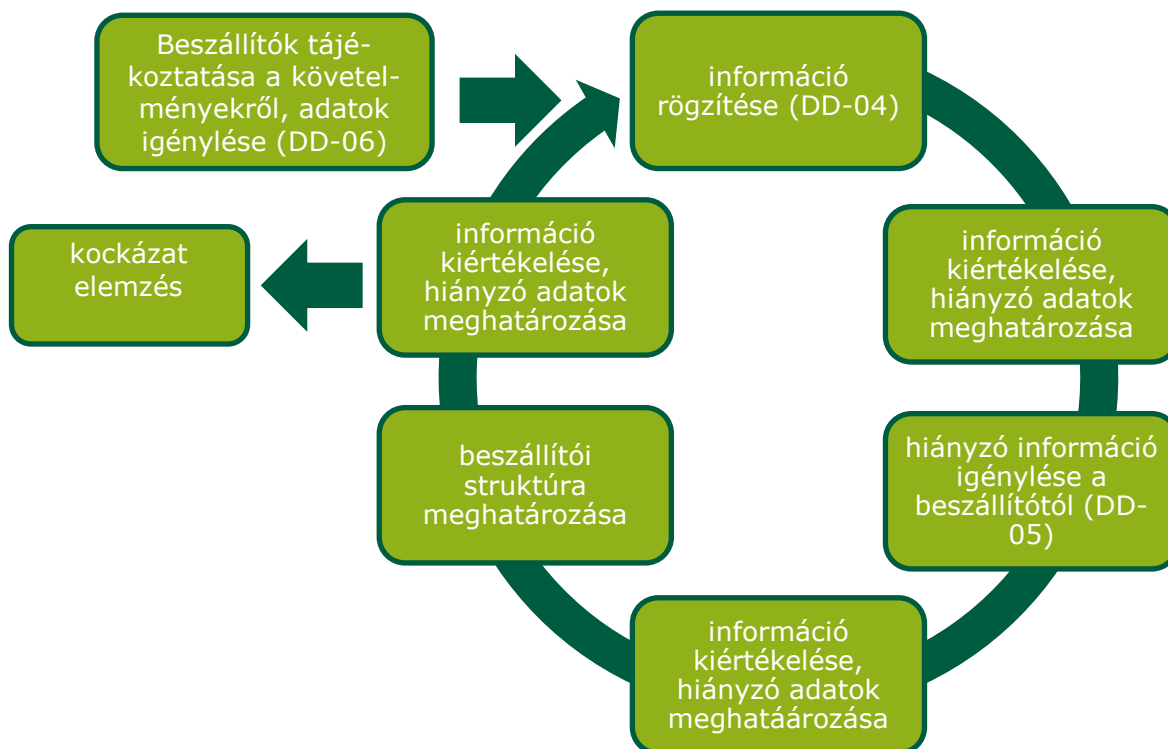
Beszállítók tájékoztatása a követelményekről, adatok igénylése (DD-06)

információ rögzítése (DD-04)

információ kiértékelése, hiányzó adatok meghatározása

hiányzó információ igénylése a beszállítótól (DD-05)

információ kiértékelése, hiányzó adatok meghatáározása

beszállítói struktúra meghatározása

információ kiértékelése, hiányzó adatok meghatározása

kockázat elemzés